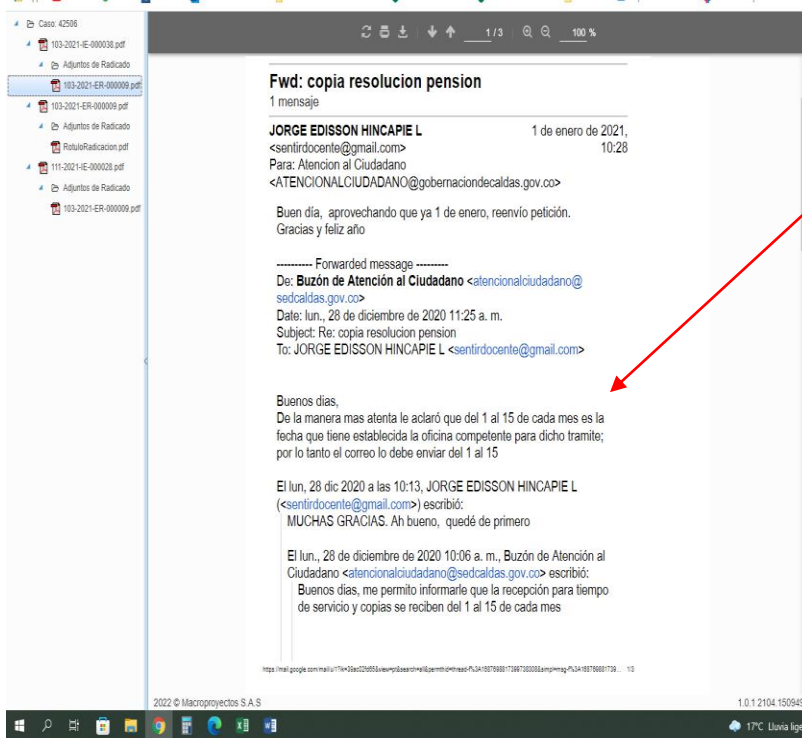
Caso: 42506
103-2021-IE-000038.pdf
Adjuntos de Radicado
103-2021-ER-000009.pdf
103-2021-ER-000009.pdf
Adjuntos de Radicado
RotuloRadicacion.pdf
111-2021-IE-000028.pdf
Adjuntos de Radicado
103-2021-ER-000009.pdf

1/3 100 %

Fwd: copia resolucion pension
1 mensaje

JORGE EDISSON HINCAPIE L <sentirdocente@gmail.com>
1 de enero de 2021, 10:28
Para: Atencion al Ciudadano <ATENCIONALCIUDADANO@gobernaciondecaldas.gov.co>

Buen día, aprovechando que ya 1 de enero, reenvío petición.
Gracias y feliz año

---------- Forwarded message ---------
De: Buzón de Atención al Ciudadano <atencionalciudadano@sedcaldas.gov.co>
Date: lun., 28 de diciembre de 2020 11:25 a. m.
Subject: Re: copia resolucion pension
To: JORGE EDISSON HINCAPIE L <sentirdocente@gmail.com>

Buenos dias,
De la manera mas atenta le aclaró que del 1 al 15 de cada mes es la fecha que tiene establecida la oficina competente para dicho tramite; por lo tanto el correo lo debe enviar del 1 al 15

El lun, 28 dic 2020 a las 10:13, JORGE EDISSON HINCAPIE L (<sentirdocente@gmail.com>) escribió:
MUCHAS GRACIAS. Ah bueno, quedé de primero

El lun., 28 de diciembre de 2020 10:06 a. m., Buzón de Atención al Ciudadano <atencionalciudadano@sedcaldas.gov.co> escribió:
Buenos dias, me permito informarle que la recepción para tiempo de servicio y copias se reciben del 1 al 15 de cada mes

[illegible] 1/3

2022 © Macroproyectos S.A.S
1.0.1.2104.15094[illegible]
17°C Lluvia lige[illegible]